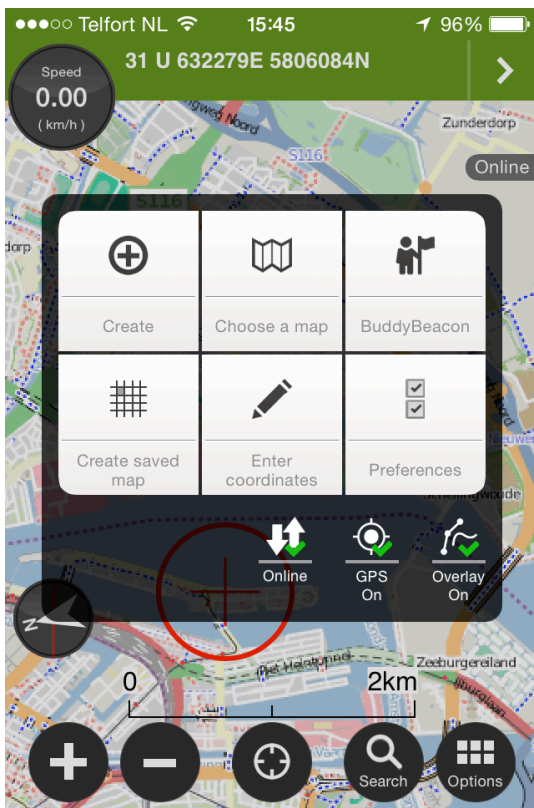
●●●○○ Telfort NL 15:45 96%

31 U 632279E 5806084N

Speed
0.00
( km/h )

Zunderdorp

S116

Online

Create

Choose a map

BuddyBeacon

Create saved map

Enter coordinates

Preferences

Online

GPS On

Overlay On

Zeeburgereiland

0

2km

Search

Options